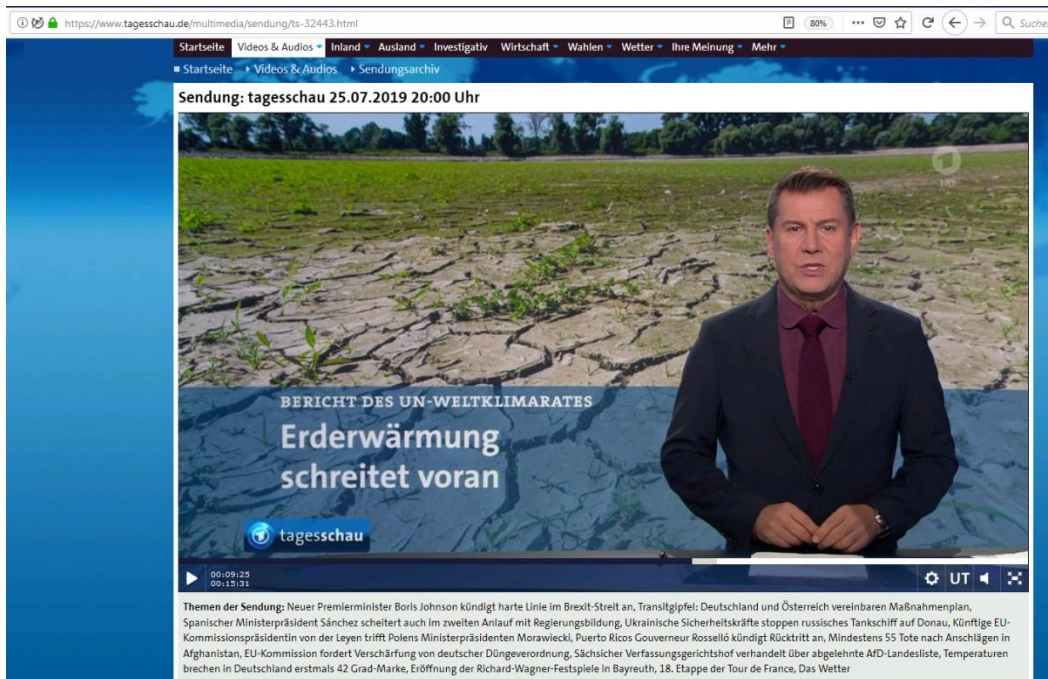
https://www.tagesschau.de/multimedia/sendung/ts-32443.html

80%

Suche

Startseite Videos & Audios Inland Ausland Investigativ Wirtschaft Wahlen Wetter Ihre Meinung Mehr

Startseite › Videos & Audios › Sendungsarchiv

Sendung: tagesschau 25.07.2019 20:00 Uhr

HD

BERICHT DES UN-WELTKLIMARATES

Erderwärmung schreitet voran

tagesschau

00:09:25
00:15:31

UT

Themen der Sendung: Neuer Premierminister Boris Johnson kündigt harte Linie im Brexit-Streit an, Transitgipfel: Deutschland und Österreich vereinbaren Maßnahmenplan, Spanischer Ministerpräsident Sánchez scheitert auch im zweiten Anlauf mit Regierungsbildung, Ukrainische Sicherheitskräfte stoppen russisches Tankschiff auf Donau, Künftige EU-Kommissionspräsidentin von der Leyen trifft Polens Ministerpräsidenten Morawiecki, Puerto Ricos Gouverneur Rosselló kündigt Rücktritt an, Mindestens 55 Tote nach Anschlägen in Afghanistan, EU-Kommission fordert Verschärfung von deutscher Düngeverordnung, Sächsicher Verfassungsgerichtshof verhandelt über abgelehnte AfD-Landesliste, Temperaturen brechen in Deutschland erstmals 42 Grad-Marke, Eröffnung der Richard-Wagner-Festspiele in Bayreuth, 18. Etappe der Tour de France, Das Wetter